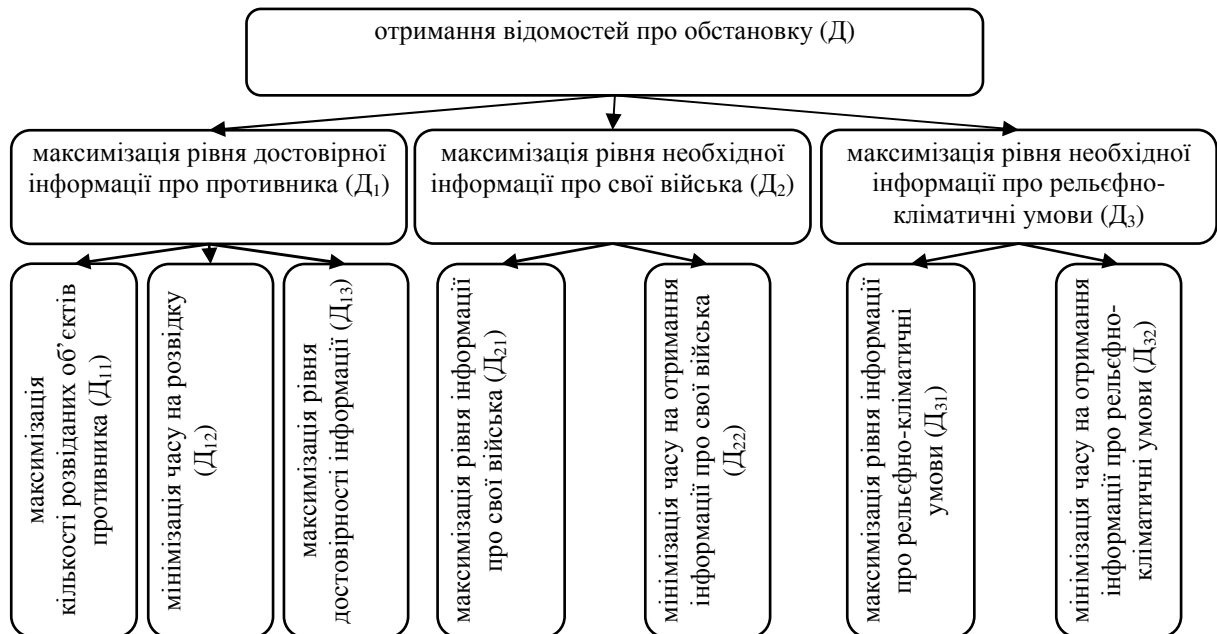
отримання відомостей про обстановку (Д)

максимізація рівня достовірної інформації про противника ($Д_1$)

максимізація рівня необхідної інформації про свої війська ($Д_2$)

максимізація рівня необхідної інформації про рельєфно-кліматичні умови ($Д_3$)

максимізація кількості розвіданих об'єктів противника ($Д_{11}$)

мінімізація часу на розвідку ($Д_{12}$)

максимізація рівня достовірності інформації ($Д_{13}$)

максимізація рівня інформації про свої війська ($Д_{21}$)

мінімізація часу на отримання інформації про свої війська ($Д_{22}$)

максимізація рівня інформації про рельєфно-кліматичні умови ($Д_{31}$)

мінімізація часу на отримання інформації про рельєфно-кліматичні умови ($Д_{32}$)